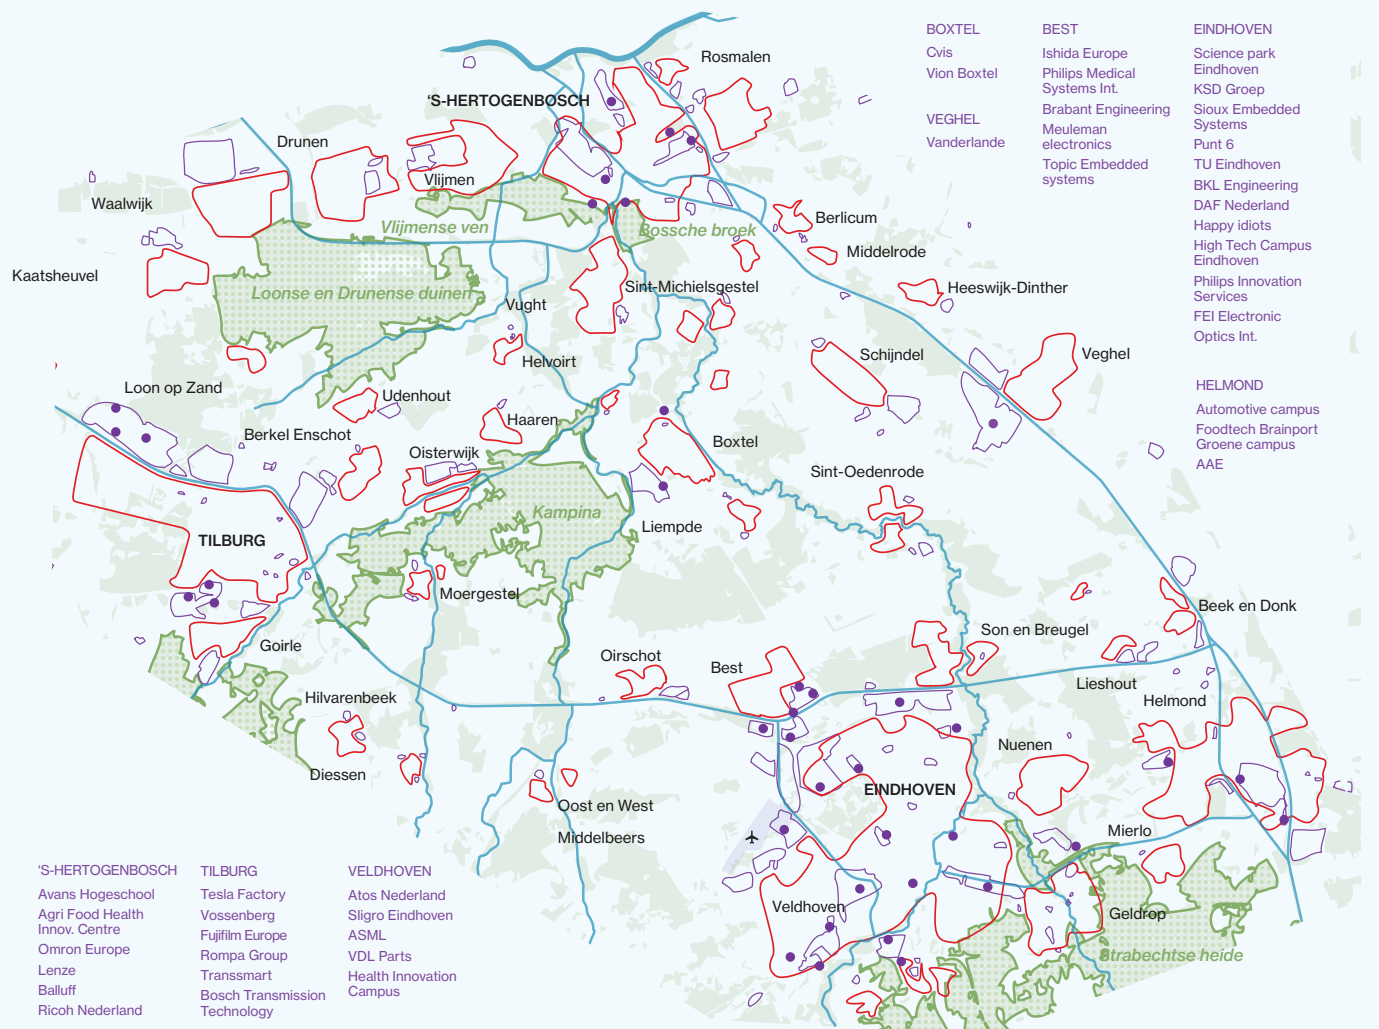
BOXTEL
Cvis
Vion Boxtel

VEGHEL
Vanderlande

BEST
Ishida Europe
Philips Medical Systems Int.
Brabant Engineering
Meuleman electronics
Topic Embedded systems

EINDHOVEN
Science park Eindhoven
KSD Groep
Sioux Embedded Systems
Punt 6
TU Eindhoven
BKL Engineering
DAF Nederland
Happy idiots
High Tech Campus Eindhoven
Philips Innovation Services
FEI Electronic
Optics Int.

HELMOND
Automotive campus
Foodtech Brainport Groene campus
AAE

Rosmalen
'S-HERTOGENBOSCH
Drunen
Vlijmen
Waalwijk
Vlijmense ven
Bossche broek
Berlicum
Middelrode
Kaatsheuvel
Loonse en Drunense duinen
Sint-Michielsgestel
Heeswijk-Dinther
Vught
Helvoirt
Schijndel
Veghel
Loon op Zand
Udenhout
Haaren
Berkel Enschot
Boxtel
Oisterwijk
Sint-Oedenrode
Kampina
TILBURG
Liempde
Moergestel
Beek en Donk
Son en Breugel
Goirle
Oirschot
Best
Lieshout
Hilvarenbeek
Helmond
Nuenen
Diessen
EINDHOVEN
Oost en West
Middelbeers
Mierlo
Veldhoven
Geldrop
Strabechtse heide

'S-HERTOGENBOSCH
Avans Hogeschool
Agri Food Health Innov. Centre
Omron Europe
Lenze
Balluff
Ricoh Nederland

TILBURG
Tesla Factory
Vossenberg
Fujifilm Europe
Rompa Group
Transsmart
Bosch Transmission Technology

VELDHOVEN
Atos Nederland
Sligro Eindhoven
ASML
VDL Parts
Health Innovation Campus